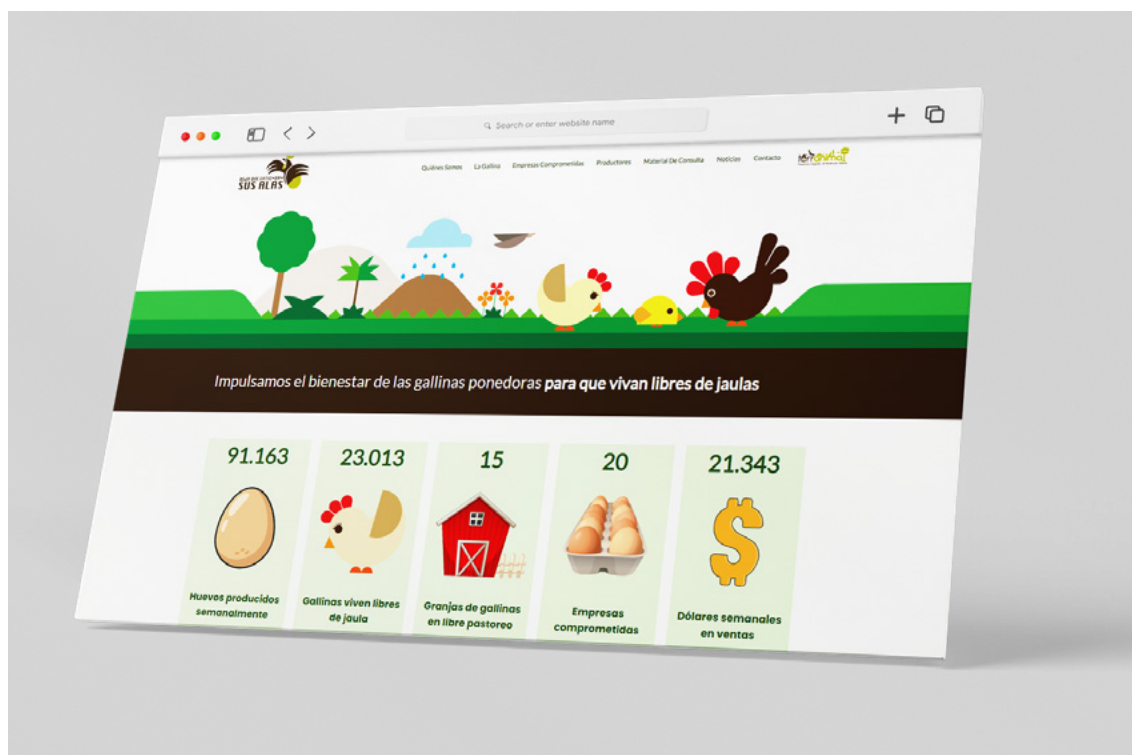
Search or enter website name

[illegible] SUS ALAS

Quiénes Somos La Gallina Empresas Comprometidas Productores Material De Consulta Noticias Contacto

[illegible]

Impulsamos el bienestar de las gallinas ponedoras para que vivan libres de jaulas

91.163
Huevos producidos semanalmente

23.013
Gallinas viven libres de jaula

15
Granjas de gallinas en libre pastoreo

20
Empresas comprometidas

21.343
$
Dólares semanales en ventas